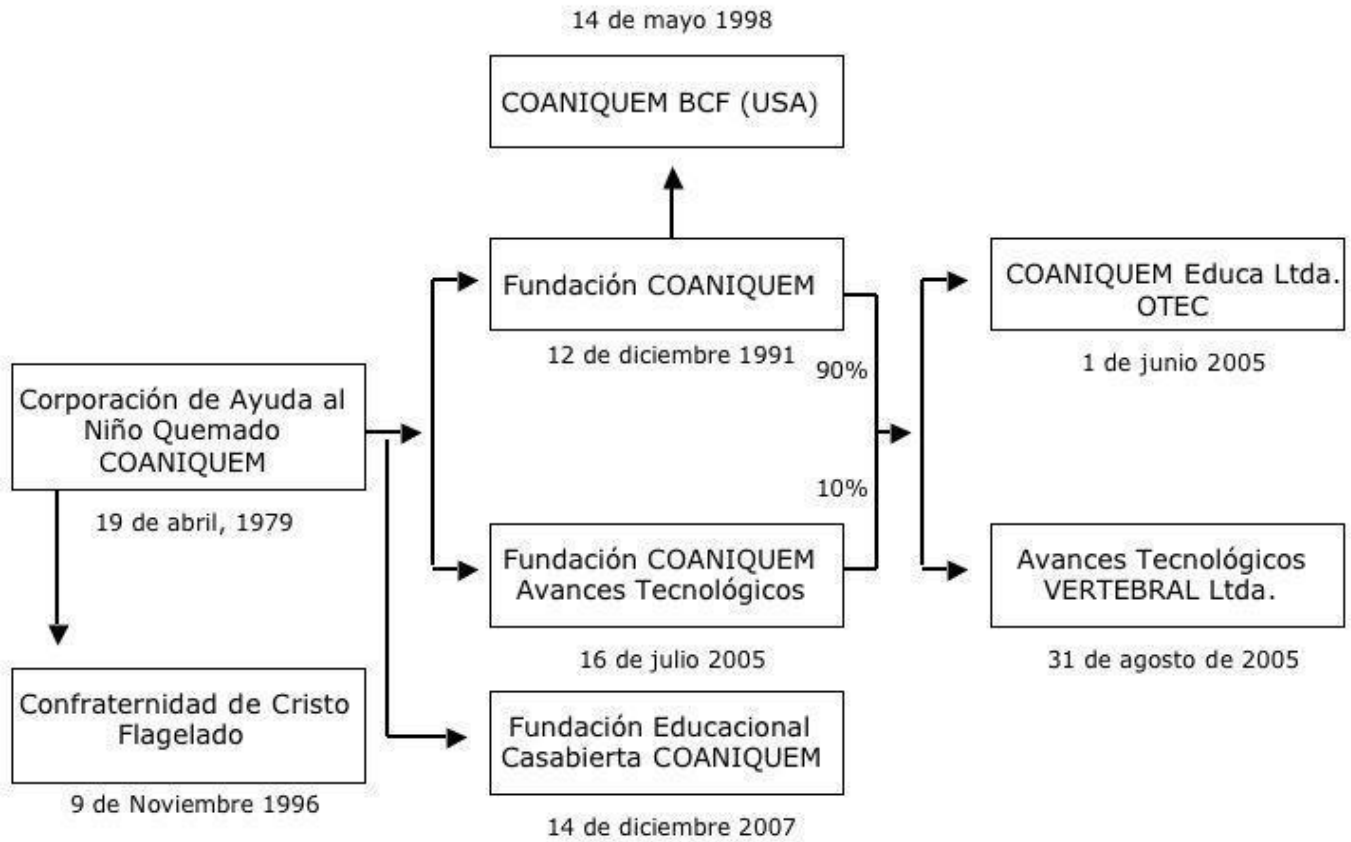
14 de mayo 1998

COANIQUEM BCF (USA)

Fundación COANIQUEM

12 de diciembre 1991

90%

COANIQUEM Educa Ltda. OTEC

1 de junio 2005

Corporación de Ayuda al Niño Quemado COANIQUEM

19 de abril, 1979

10%

Fundación COANIQUEM Avances Tecnológicos

16 de julio 2005

Avances Tecnológicos VERTEBRAL Ltda.

31 de agosto de 2005

Confraternidad de Cristo Flagelado

9 de Noviembre 1996

Fundación Educacional Casabierta COANIQUEM

14 de diciembre 2007